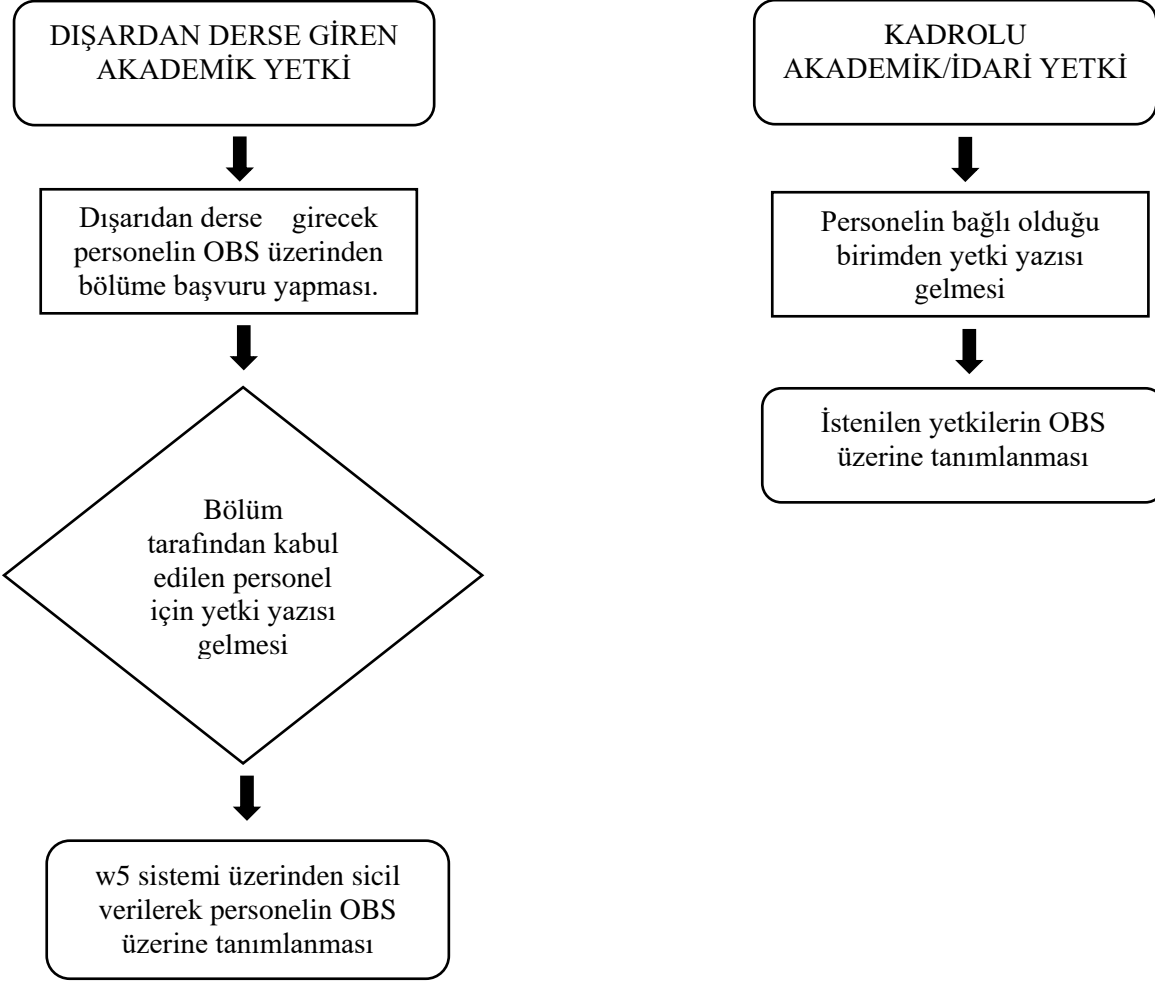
DIŞARDAN DERSE GİREN AKADEMİK YETKİ

Dışarıdan derse girecek personelin OBS üzerinden bölüme başvuru yapması.

Bölüm tarafından kabul edilen personel için yetki yazısı gelmesi

w5 sistemi üzerinden sicil verilerek personelin OBS üzerine tanımlanması

KADROLU AKADEMİK/İDARİ YETKİ

Personelin bağlı olduğu birimden yetki yazısı gelmesi

İstenilen yetkilerin OBS üzerine tanımlanması